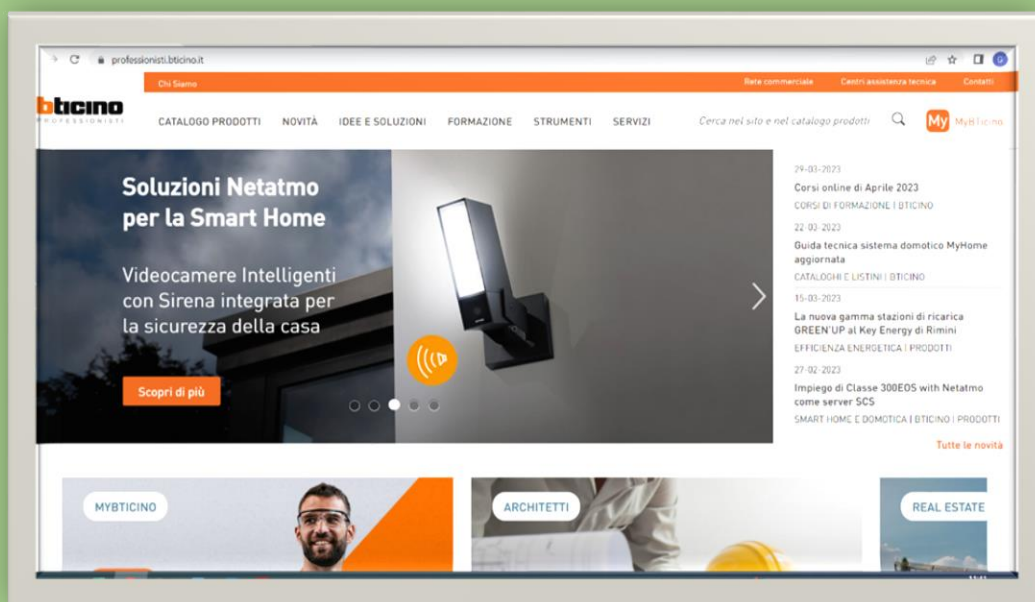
professionisti.bticino.it

Chi Siamo

Rete commerciale Centri assistenza tecnica Contatti

bticino PROFESSIONISTI

CATALOGO PRODOTTI NOVITÀ IDEE E SOLUZIONI FORMAZIONE STRUMENTI SERVIZI

Cerca nel sito e nel catalogo prodotti

My MyBticino

Soluzioni Netatmo per la Smart Home

Videocamere Intelligenti con Sirena integrata per la sicurezza della casa

Scopri di più

29-03-2023
Corsi online di Aprile 2023
CORSI DI FORMAZIONE | BTICINO

22-03-2023
Guida tecnica sistema domotico MyHome aggiornata
CATALOGHI E LISTINI | BTICINO

15-03-2023
La nuova gamma stazioni di ricarica GREEN'UP al Key Energy di Rimini
EFFICIENZA ENERGETICA | PRODOTTI

27-02-2023
Impiego di Classe 300EOS with Netatmo come server SCS
SMART HOME E DOMOTICA | BTICINO | PRODOTTI

Tutte le novità

MYBTICINO

ARCHITETTI

REAL ESTATE